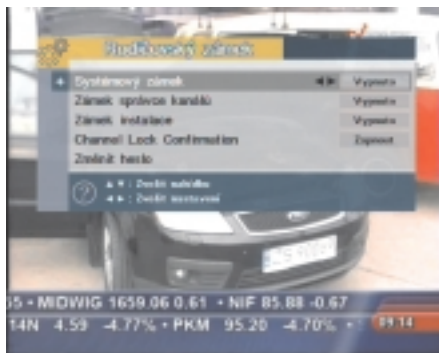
Rodičovský zámek

Systémový zámek
Vypnuto

Zámek správce kanálů
Vypnuto

Zámek instalace
Vypnuto

Channel Lock Confirmation
Zapnout

Změnit heslo

▲▼ : Zvolit nabídku
◄► : Zvolit nastavení

55 • MIDWIG 1659.06 0.61 • NIF 85.88 -0.67
14N 4.59 -4.77% • PKM 95.20 -4.70% •
09:14